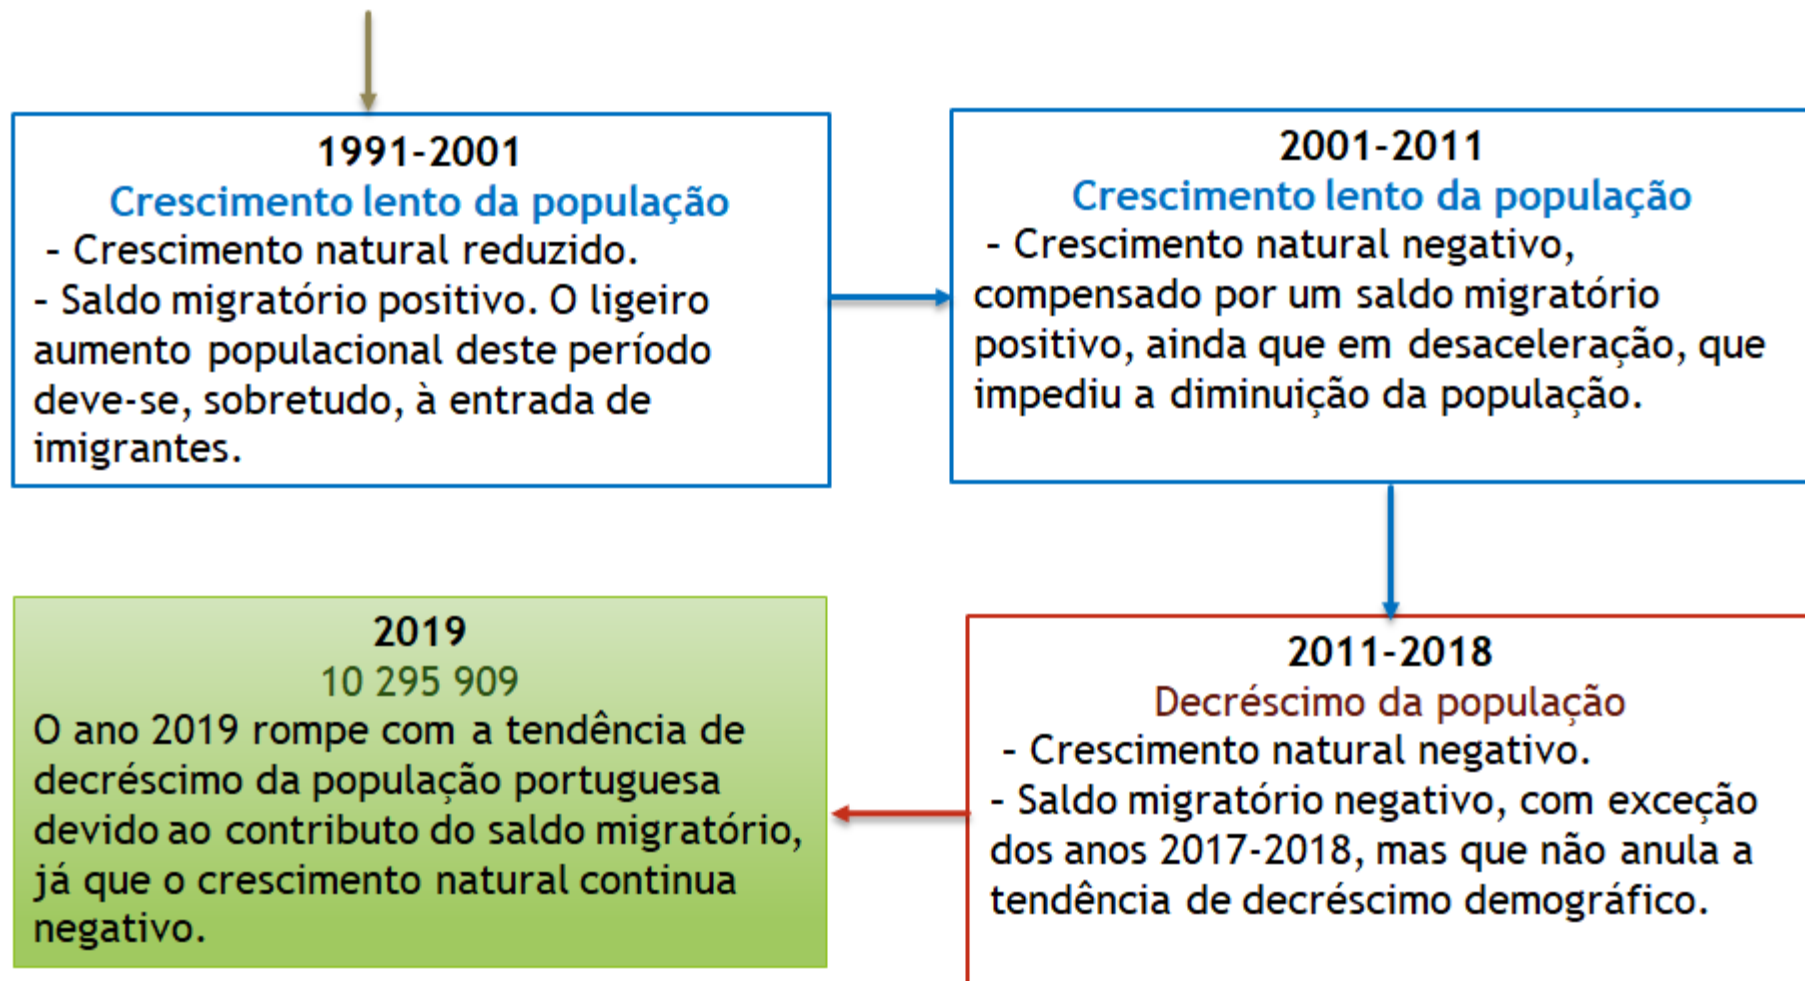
1991-2001
Crescimento lento da população
- Crescimento natural reduzido.
- Saldo migratório positivo. O ligeiro aumento populacional deste período deve-se, sobretudo, à entrada de imigrantes.

2001-2011
Crescimento lento da população
- Crescimento natural negativo, compensado por um saldo migratório positivo, ainda que em desaceleração, que impediu a diminuição da população.

2011-2018
Decréscimo da população
- Crescimento natural negativo.
- Saldo migratório negativo, com exceção dos anos 2017-2018, mas que não anula a tendência de decréscimo demográfico.

2019
10 295 909
O ano 2019 rompe com a tendência de decréscimo da população portuguesa devido ao contributo do saldo migratório, já que o crescimento natural continua negativo.